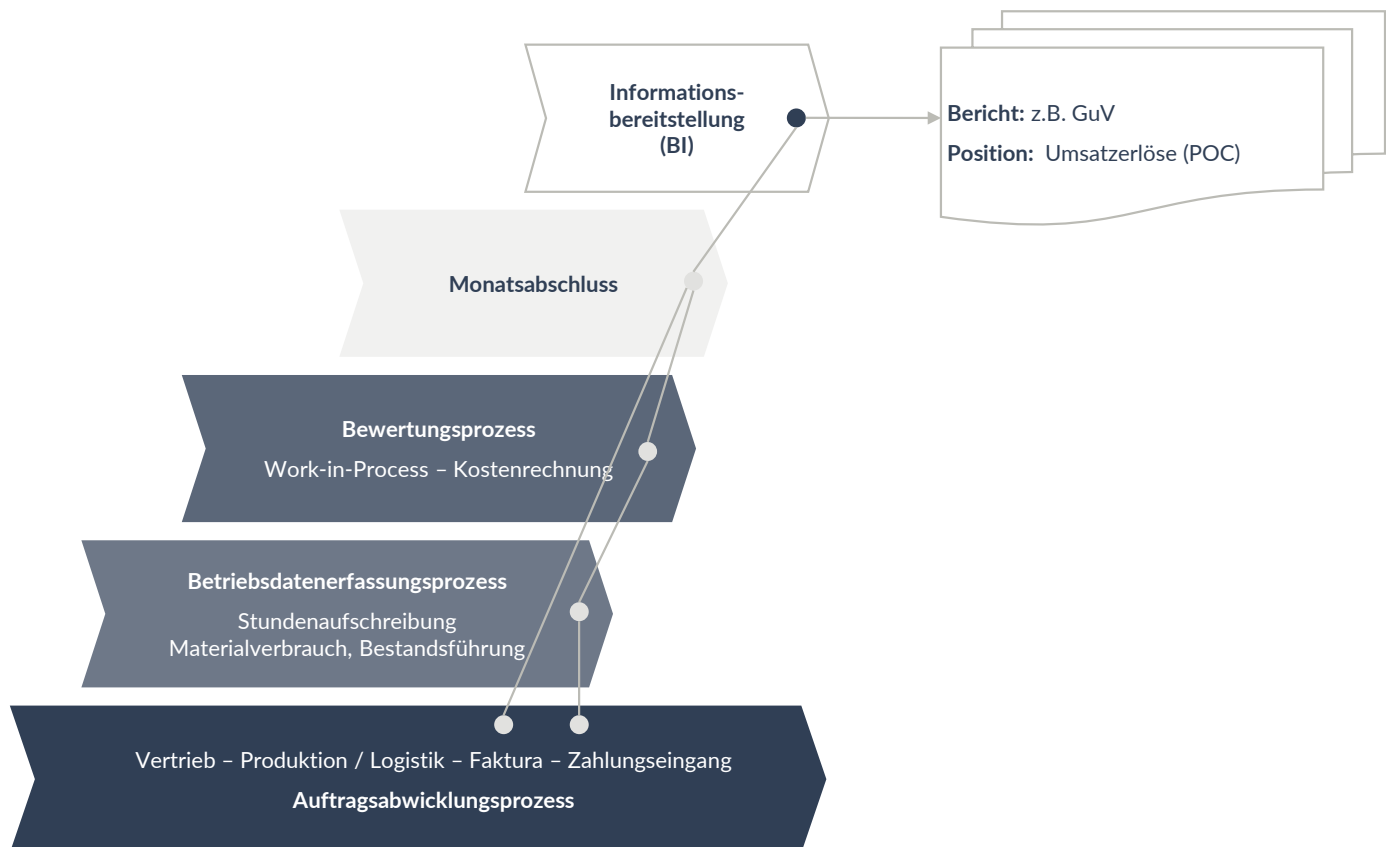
Informationsbereitstellung
(BI)

Bericht: z.B. GuV
Position: Umsatzerlöse (POC)

Monatsabschluss

Bewertungsprozess
Work-in-Process – Kostenrechnung

Betriebsdatenerfassungsprozess
Stundenaufschreibung
Materialverbrauch, Bestandsführung

Vertrieb – Produktion / Logistik – Faktura – Zahlungseingang
Auftragsabwicklungsprozess